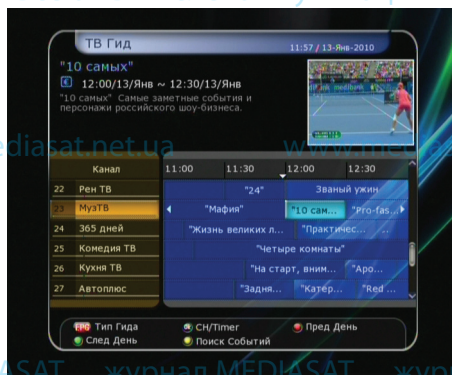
ТВ Гид
11:57 / 13-Янв-2010
"10 самых"
€ 12:00/13/Янв ~ 12:30/13/Янв
"10 самых" Самые заметные события и персонажи российского шоу-бизнеса.

mediasat.net.ua www.mediasat.net.ua

| Канал | 11:00 | 11:30 | 12:00 | 12:30 |
|---|---|---|---|---|
| 22 Рен ТВ | "24" | | Званый ужин | |
| 23 МузТВ | "Мафия" | | "10 сам... | "Pro-fas... |
| 24 365 дней | "Жизнь великих л... | | "Практичес... | |
| 25 Комедия ТВ | "Четыре комнаты" | | | |
| 26 Кухня ТВ | | "На старт, вним... | | "Аро... |
| 27 Автоплюс | | "Задня... | "Катер... | "Red ... |

EPG Тип Гида
CH/Timer
Пред День
След День
Поиск Событий

MEDIASAT журнал MEDIASAT журн